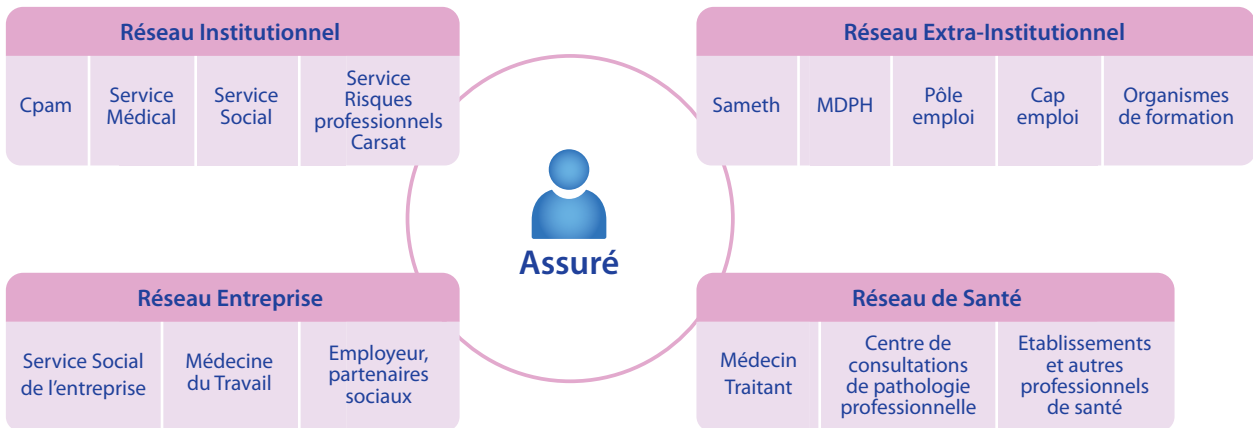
Réseau Institutionnel

| Cpam | Service Médical | Service Social | Service Risques professionnels Carsat |
|---|---|---|---|

Réseau Extra-Institutionnel

| Sameth | MDPH | Pôle emploi | Cap emploi | Organismes de formation |
|---|---|---|---|---|

Assuré

Réseau Entreprise

| Service Social de l'entreprise | Médecine du Travail | Employeur, partenaires sociaux |
|---|---|---|

Réseau de Santé

| Médecin Traitant | Centre de consultations de pathologie professionnelle | Etablissements et autres professionnels de santé |
|---|---|---|